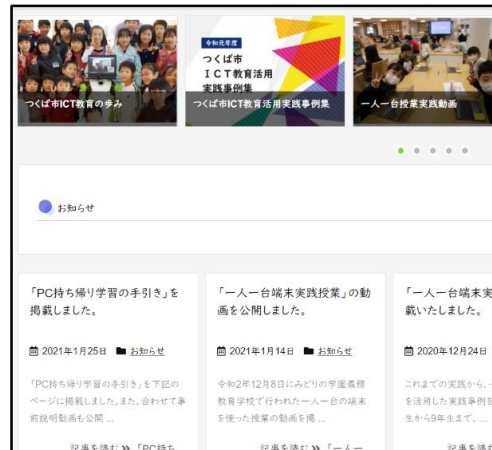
つくば市ICT教育の歩み

令和元年度
つくば市
ＩＣＴ教育活用
実践事例集
つくば市ICT教育活用実践事例集

一人一台授業実践動画

お知らせ

「PC持ち帰り学習の手引き」を掲載しました。

2021年1月25日 お知らせ

「PC持ち帰り学習の手引き」を下記のページに掲載しました。また、合わせて事前説明動画も公開 ...

記事を読む » 「PC持ち

「一人一台端末実践授業」の動画を公開しました。

2021年1月14日 お知らせ

令和2年12月8日にみどりの学園義務教育学校で行われた一人一台の端末を使った授業の動画を掲 ...

記事を読む » 「一人一

「一人一台端末実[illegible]載いたしました。

2020年12月24日

これまでの実践から、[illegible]を活用した実践事例を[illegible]生から9年生まで、...

記事を読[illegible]